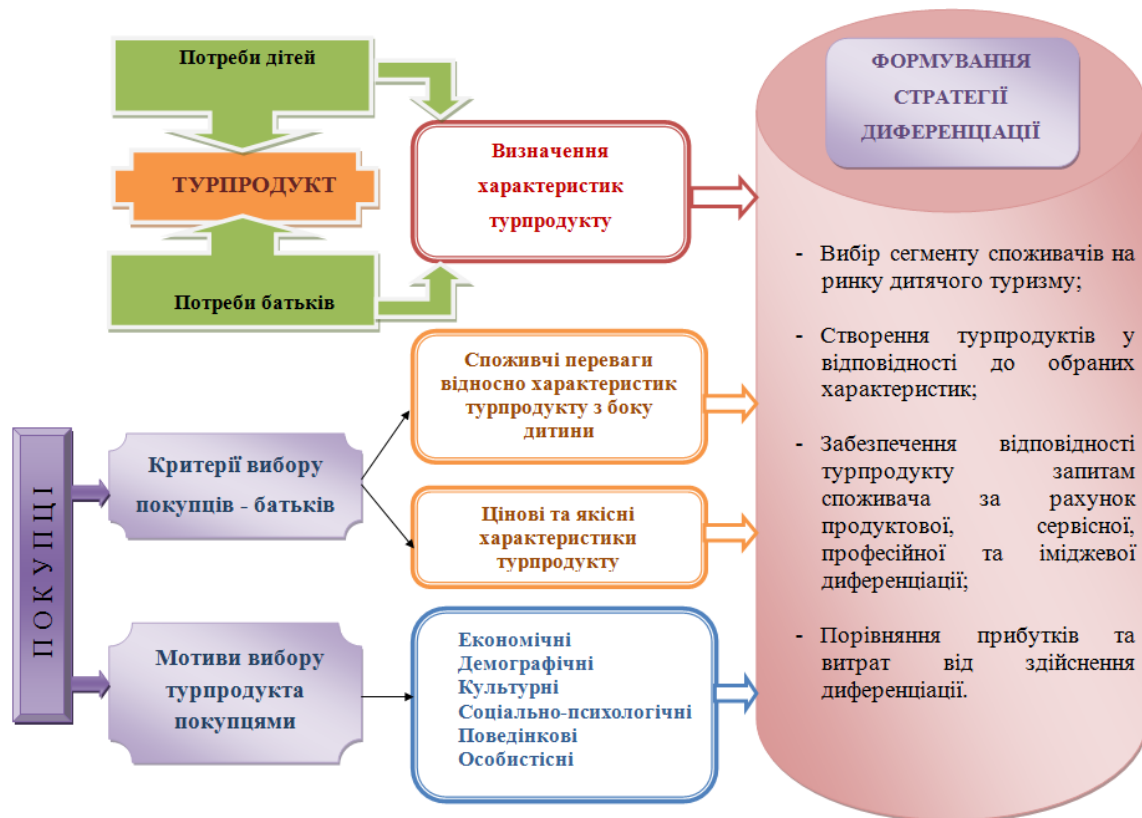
Потреби дітей

ТУРПРОДУКТ

Потреби батьків

Визначення характеристик турпродукту

ФОРМУВАННЯ СТРАТЕГІЇ ДИФЕРЕНЦІАЦІЇ

- Вибір сегменту споживачів на ринку дитячого туризму;

- Створення турпродуктів у відповідності до обраних характеристик;

- Забезпечення відповідності турпродукту запитам споживача за рахунок продуктової, сервісної, професійної та іміджевої диференціації;

- Порівняння прибутків та витрат від здійснення диференціації.

П О К У П Ц І

Критерії вибору покупців - батьків

Споживчі переваги відносно характеристик турпродукту з боку дитини

Цінові та якісні характеристики турпродукту

Мотиви вибору турпродукта покупцями

Економічні
Демографічні
Культурні
Соціально-психологічні
Поведінкові
Особистісні